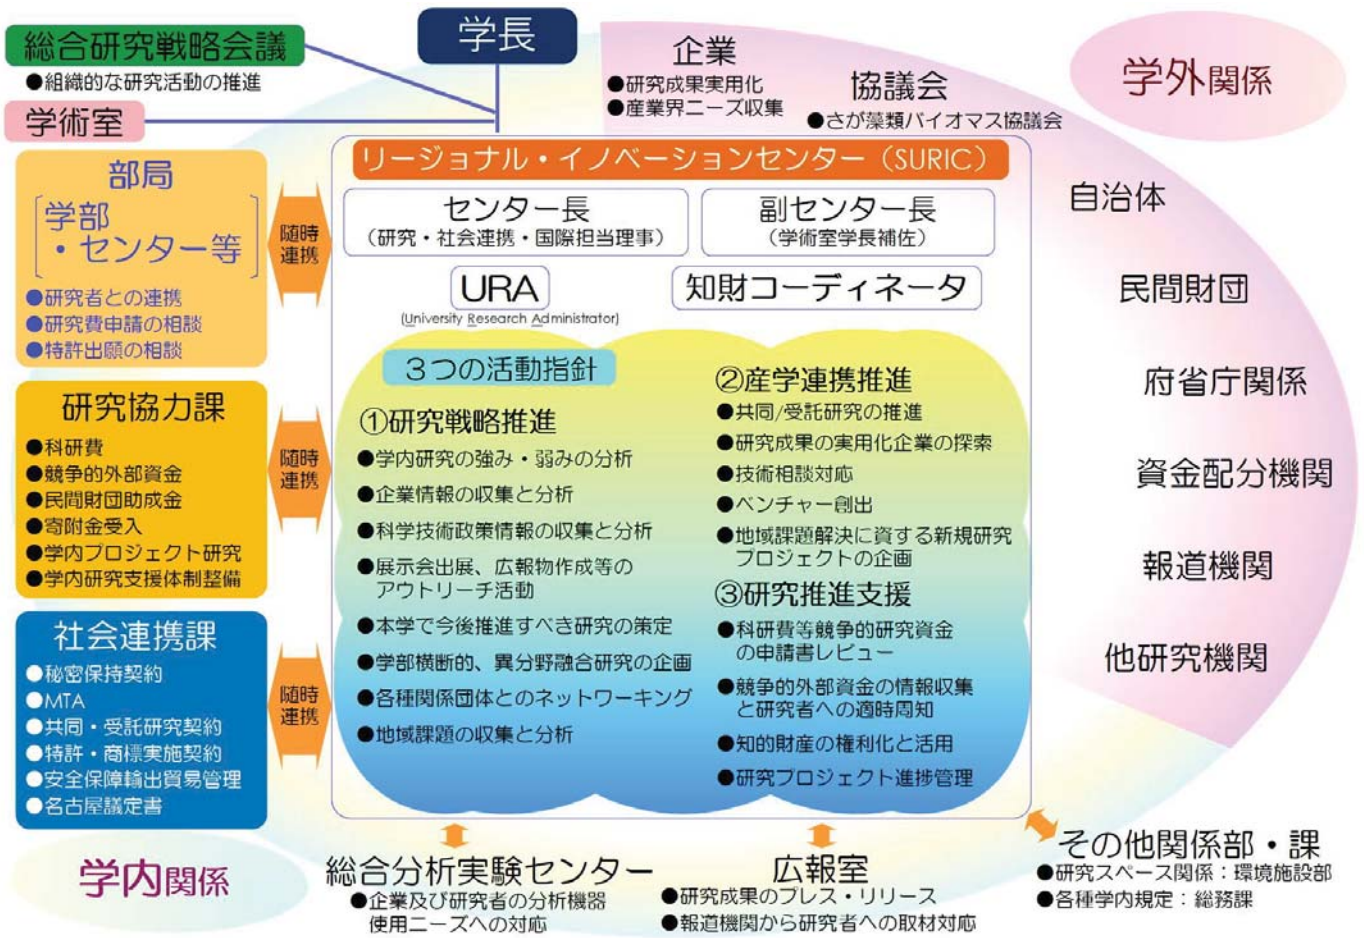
総合研究戦略会議
●組織的な研究活動の推進

学術室

学長

企業
●研究成果実用化
●産業界ニーズ収集

協議会
●さが藻類バイオマス協議会

学外関係

部局
学部
・センター等
●研究者との連携
●研究費申請の相談
●特許出願の相談

随時連携

研究協力課
●科研費
●競争的外部資金
●民間財団助成金
●寄附金受入
●学内プロジェクト研究
●学内研究支援体制整備

随時連携

社会連携課
●秘密保持契約
●MTA
●共同・受託研究契約
●特許・商標実施契約
●安全保障輸出貿易管理
●名古屋議定書

随時連携

学内関係

リージョナル・イノベーションセンター（SURIC）

センター長
（研究・社会連携・国際担当理事）

副センター長
（学術室学長補佐）

URA
(University Research Administrator)

知財コーディネータ

３つの活動指針

①研究戦略推進
●学内研究の強み・弱みの分析
●企業情報の収集と分析
●科学技術政策情報の収集と分析
●展示会出展、広報物作成等のアウトリーチ活動
●本学で今後推進すべき研究の策定
●学部横断的、異分野融合研究の企画
●各種関係団体とのネットワーキング
●地域課題の収集と分析

②産学連携推進
●共同/受託研究の推進
●研究成果の実用化企業の探索
●技術相談対応
●ベンチャー創出
●地域課題解決に資する新規研究プロジェクトの企画

③研究推進支援
●科研費等競争的研究資金の申請書レビュー
●競争的外部資金の情報収集と研究者への適時周知
●知的財産の権利化と活用
●研究プロジェクト進捗管理

自治体
民間財団
府省庁関係
資金配分機関
報道機関
他研究機関

総合分析実験センター
●企業及び研究者の分析機器使用ニーズへの対応

広報室
●研究成果のプレス・リリース
●報道機関から研究者への取材対応

その他関係部・課
●研究スペース関係：環境施設部
●各種学内規定：総務課